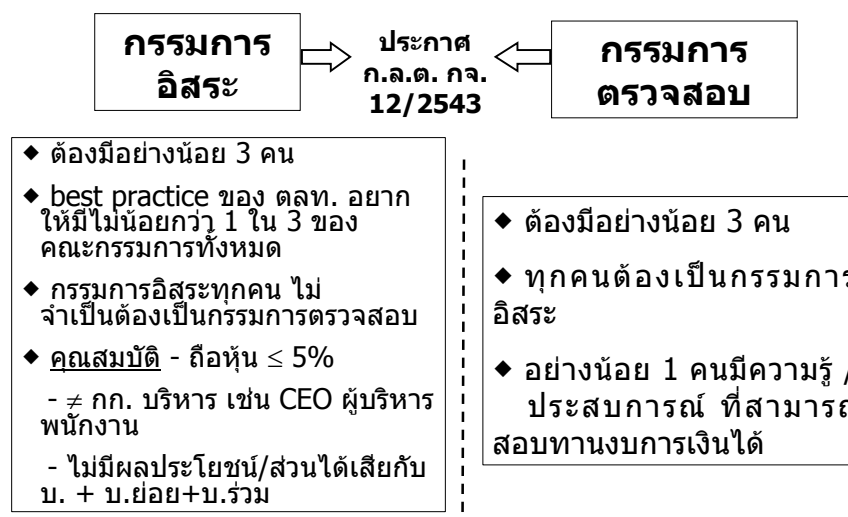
กรรมการอิสระ

ประกาศ ก.ล.ต. กจ. 12/2543

กรรมการตรวจสอบ

◆ ต้องมีอย่างน้อย 3 คน

◆ best practice ของ ตลท. อยากให้มีไม่น้อยกว่า 1 ใน 3 ของคณะกรรมการทั้งหมด

◆ กรรมการอิสระทุกคน ไม่จำเป็นต้องเป็นกรรมการตรวจสอบ

◆ คุณสมบัติ - ถือหุ้น $\leq$ 5%

- $\neq$ กก. บริหาร เช่น CEO ผู้บริหาร พนักงาน

- ไม่มีผลประโยชน์/ส่วนได้เสียกับ บ. + บ.ย่อย+บ.ร่วม

◆ ต้องมีอย่างน้อย 3 คน

◆ ทุกคนต้องเป็นกรรมการอิสระ

◆ อย่างน้อย 1 คนมีความรู้ / ประสบการณ์ ที่สามารถสอบทานงบการเงินได้